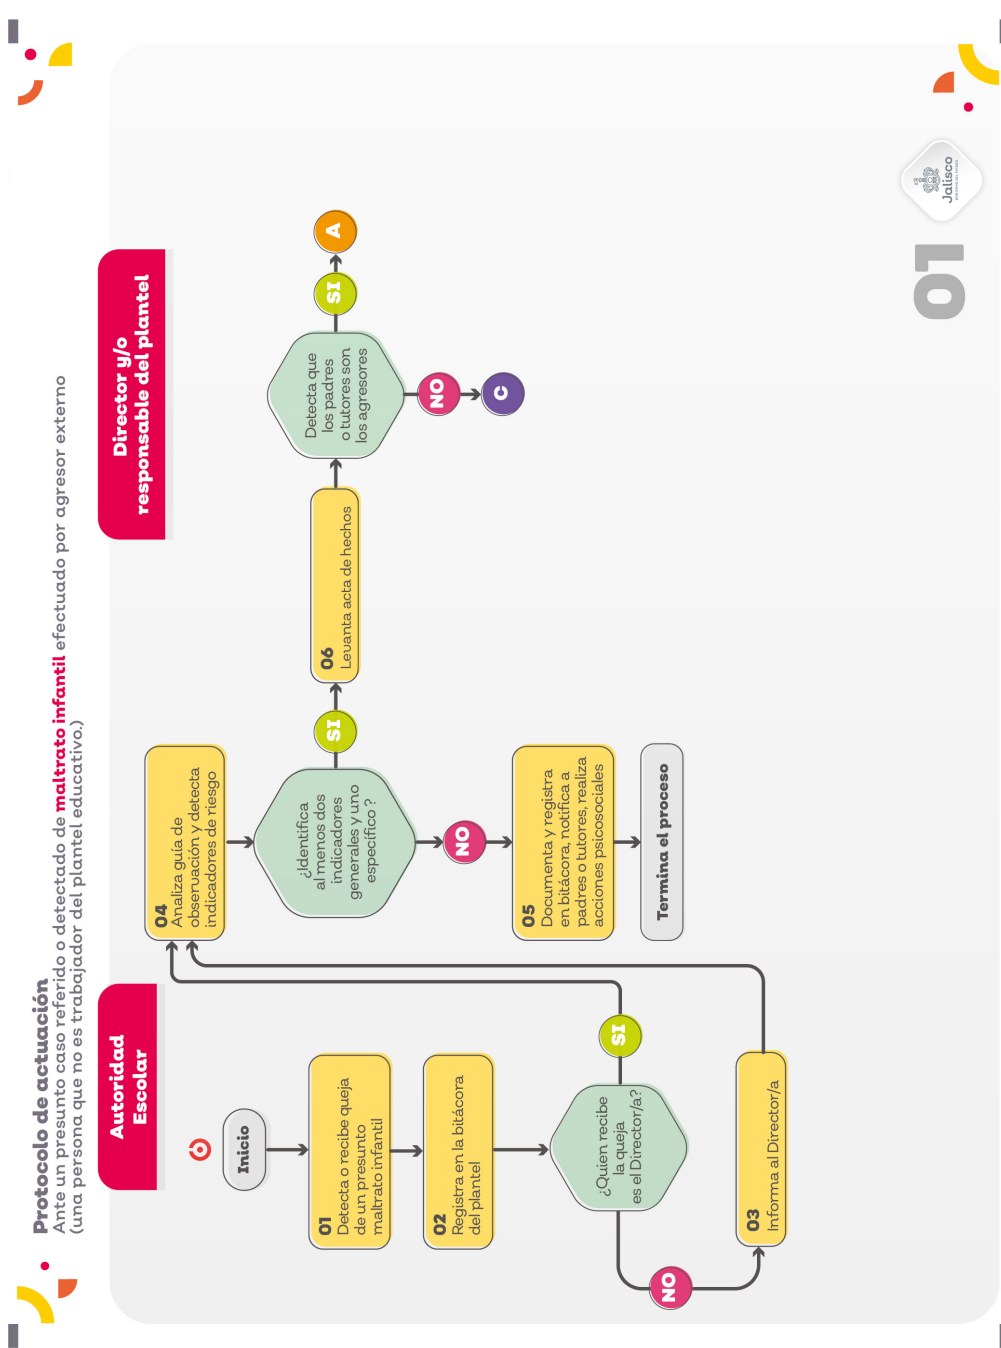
Protocolo de actuación
Ante un presunto caso referido o detectado de maltrato infantil efectuado por agresor externo (una persona que no es trabajador del plantel educativo.)

Autoridad Escolar

Director y/o responsable del plantel

Inicio

01
Detecta o recibe queja de un presunto maltrato infantil

02
Registra en la bitácora del plantel

¿Quien recibe la queja es el Director/a?

SI

NO

03
Informa al Director/a

04
Analiza guía de observación y detecta indicadores de riesgo

¿Identifica al menos dos indicadores generales y uno específico ?

SI

NO

05
Documenta y registra en bitácora, notifica a padres o tutores, realiza acciones psicosociales

Termina el proceso

06
Levanta acta de hechos

Detecta que los padres o tutores son los agresores

SI

A

NO

C

01

Jalisco